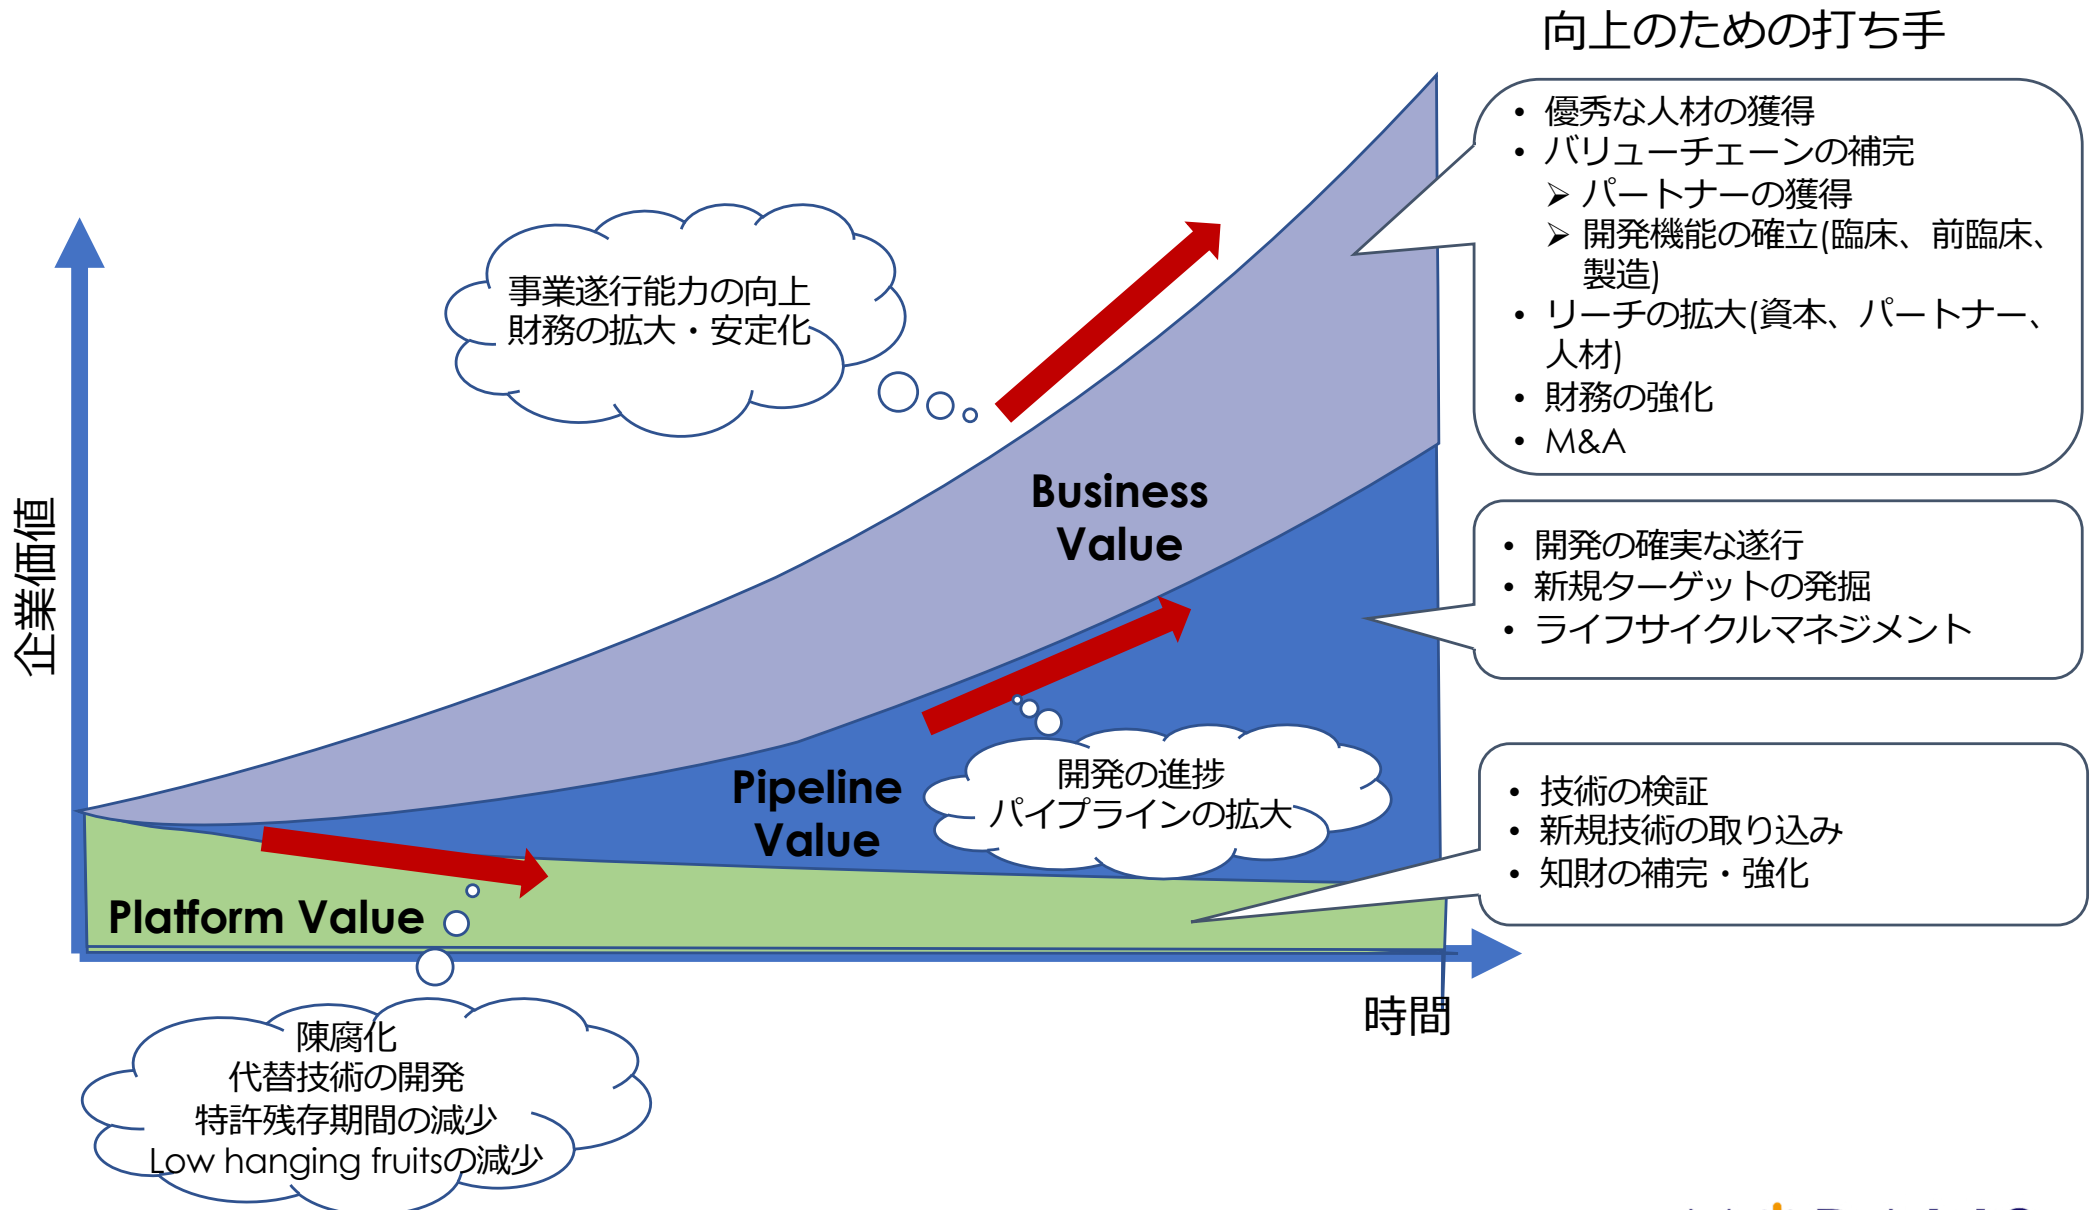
向上のための打ち手

- 優秀な人材の獲得
- バリューチェーンの補完
  ➢ パートナーの獲得
  ➢ 開発機能の確立(臨床、前臨床、製造)
- リーチの拡大(資本、パートナー、人材)
- 財務の強化
- M&A

事業遂行能力の向上
財務の拡大・安定化

企業価値

Business Value

- 開発の確実な遂行
- 新規ターゲットの発掘
- ライフサイクルマネジメント

Pipeline Value

開発の進捗
パイプラインの拡大

- 技術の検証
- 新規技術の取り込み
- 知財の補完・強化

Platform Value

時間

陳腐化
代替技術の開発
特許残存期間の減少
Low hanging fruitsの減少